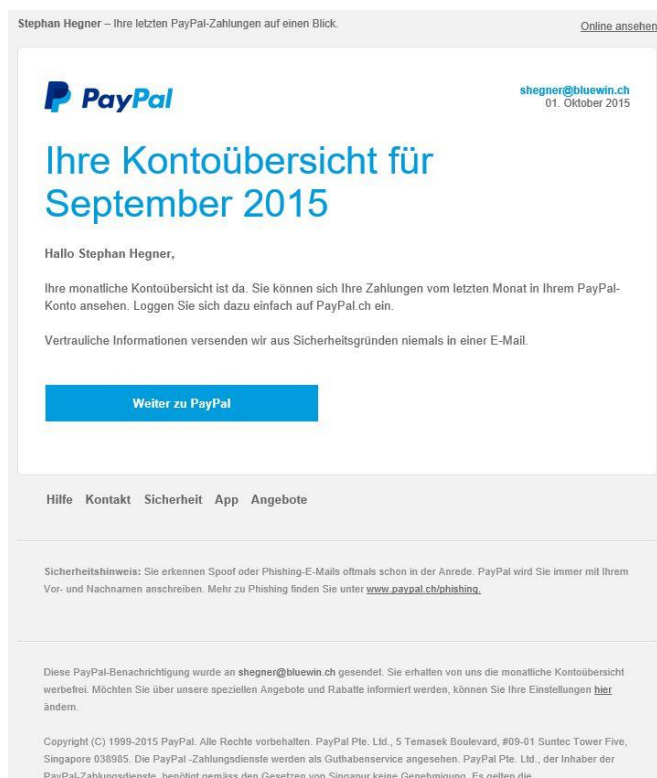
Stephan Hegner – Ihre letzten PayPal-Zahlungen auf einen Blick.

Online ansehen

PayPal

shegner@bluewin.ch
01. Oktober 2015

Ihre Kontoübersicht für September 2015

Hallo Stephan Hegner,

Ihre monatliche Kontoübersicht ist da. Sie können sich Ihre Zahlungen vom letzten Monat in Ihrem PayPal-Konto ansehen. Loggen Sie sich dazu einfach auf PayPal.ch ein.

Vertrauliche Informationen versenden wir aus Sicherheitsgründen niemals in einer E-Mail.

Weiter zu PayPal

Hilfe Kontakt Sicherheit App Angebote

Sicherheitshinweis: Sie erkennen Spoof oder Phishing-E-Mails oftmals schon in der Anrede. PayPal wird Sie immer mit Ihrem Vor- und Nachnamen anschreiben. Mehr zu Phishing finden Sie unter www.paypal.ch/phishing.

Diese PayPal-Benachrichtigung wurde an shegner@bluewin.ch gesendet. Sie erhalten von uns die monatliche Kontoübersicht werbefrei. Möchten Sie über unsere speziellen Angebote und Rabatte informiert werden, können Sie Ihre Einstellungen hier ändern.

Copyright (C) 1999-2015 PayPal. Alle Rechte vorbehalten. PayPal Pte. Ltd., 5 Temasek Boulevard, #09-01 Suntec Tower Five, Singapore 038985. Die PayPal -Zahlungsdienste werden als Guthabenservice angesehen. PayPal Pte. Ltd., der Inhaber der PayPal-Zahlungsdienste, benötigt gemäss den Gesetzen von Singapur keine Genehmigung. Es gelten die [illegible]